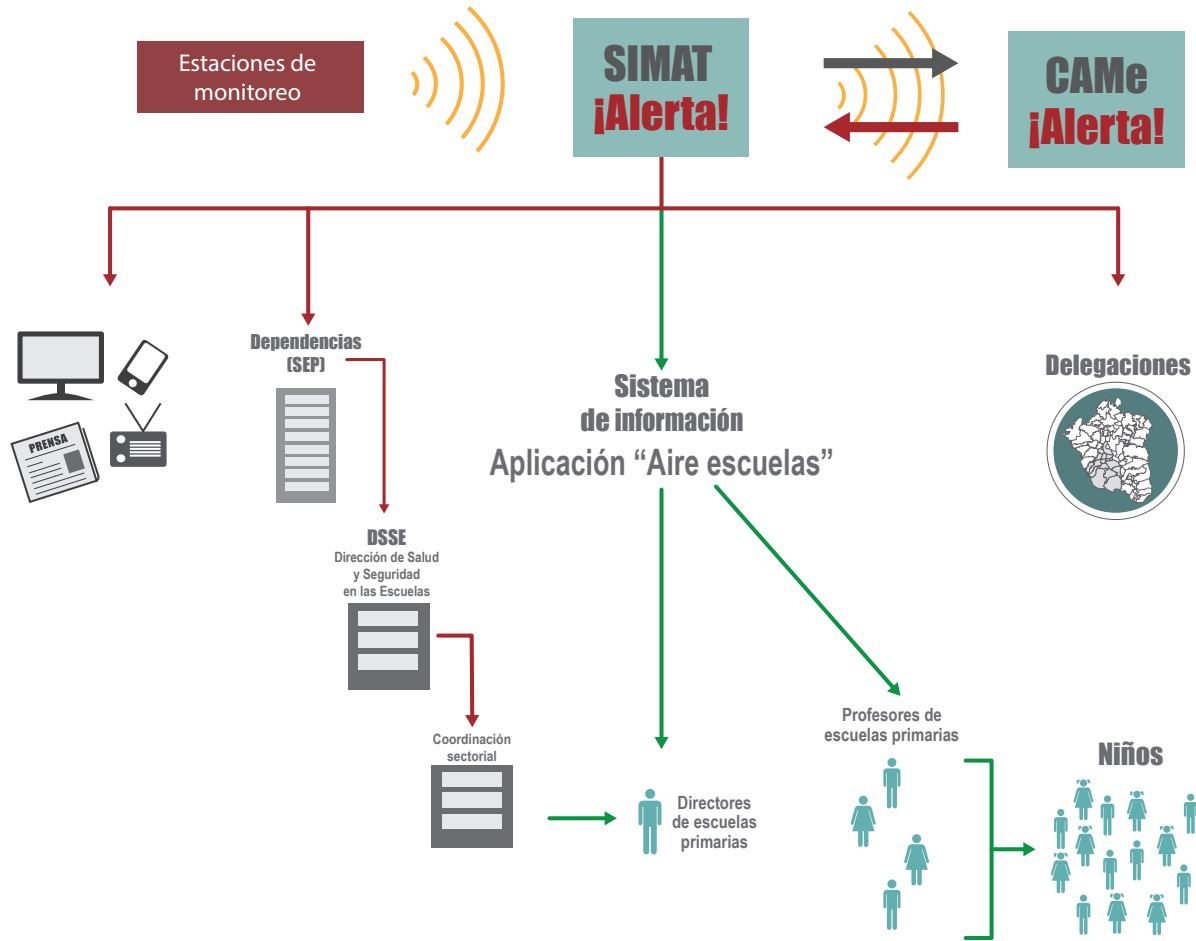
Estaciones de monitoreo

SIMAT
¡Alerta!

CAMe
¡Alerta!

PRENSA

Dependencias
(SEP)

DSSE
Dirección de Salud y Seguridad en las Escuelas

Coordinación sectorial

Sistema de información
Aplicación “Aire escuelas”

Delegaciones

Directores de escuelas primarias

Profesores de escuelas primarias

Niños